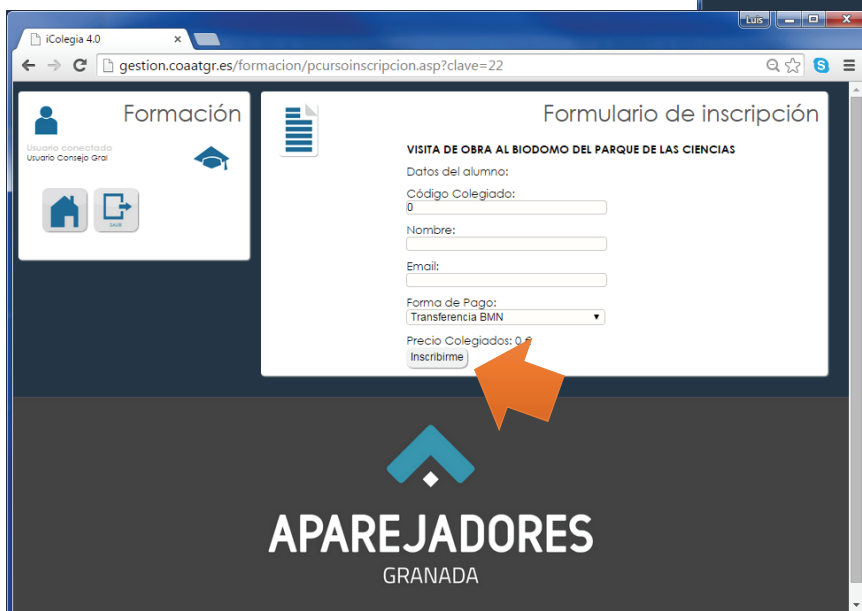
Luis

iColegia 4.0

gestion.coaatgr.es/formacion/pcursoinscripcion.asp?clave=22

Formación

Usuario conectado
Usuario Consejo Gral

SALIR

Formulario de inscripción

VISITA DE OBRA AL BIODOMO DEL PARQUE DE LAS CIENCIAS

Datos del alumno:

Código Colegiado:
0

Nombre:

Email:

Forma de Pago:
Transferencia BMN

Precio Colegiados: 0 €
Inscribirme

APAREJADORES
GRANADA